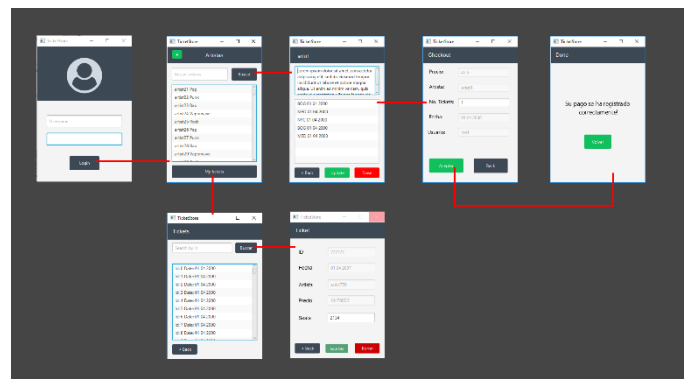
TicketStore
Username
Login

TicketStore
Artistas
Buscar
artista1 Pop
artista2 Rock
artista3 Pop
artista4 Rock
artista5 Pop
artista6 Rock
artista7 Pop
artista8 Pop
artista9 Rock
Mis tickets

TicketStore
artist1
Lorem ipsum dolor sit amet, consectetur adipiscing elit, sed do eiusmod tempor incididunt ut labore et dolore magna aliqua. Ut enim ad minim veniam, quis nostrud exercitation ullamco laboris
SEO 01 01 2020
SEO 01 02 2020
SEO 01 03 2020
SEO 01 04 2020
SEO 01 05 2020
< Back
Update
Delete

TicketStore
Checkout
Precio
Artista
No. Tickets
Fecha
Usuario
Aceptar
Back

TicketStore
Done
Su pago se ha registrado correctamente!
Volver

TicketStore
Tickets
Search by id
Buscar
Id: 1 Date: 01 01 2020
Id: 2 Date: 01 02 2020
Id: 3 Date: 01 03 2020
Id: 4 Date: 01 04 2020
Id: 5 Date: 01 05 2020
Id: 6 Date: 01 06 2020
Id: 7 Date: 01 07 2020
Id: 8 Date: 01 08 2020
Id: 9 Date: 01 09 2020
Id: 10 Date: 01 10 2020
Id: 11 Date: 01 11 2020
< Back

TicketStore
Ticket
ID
Fecha
Artista
Precio
Stock
< Back
Update
Delete